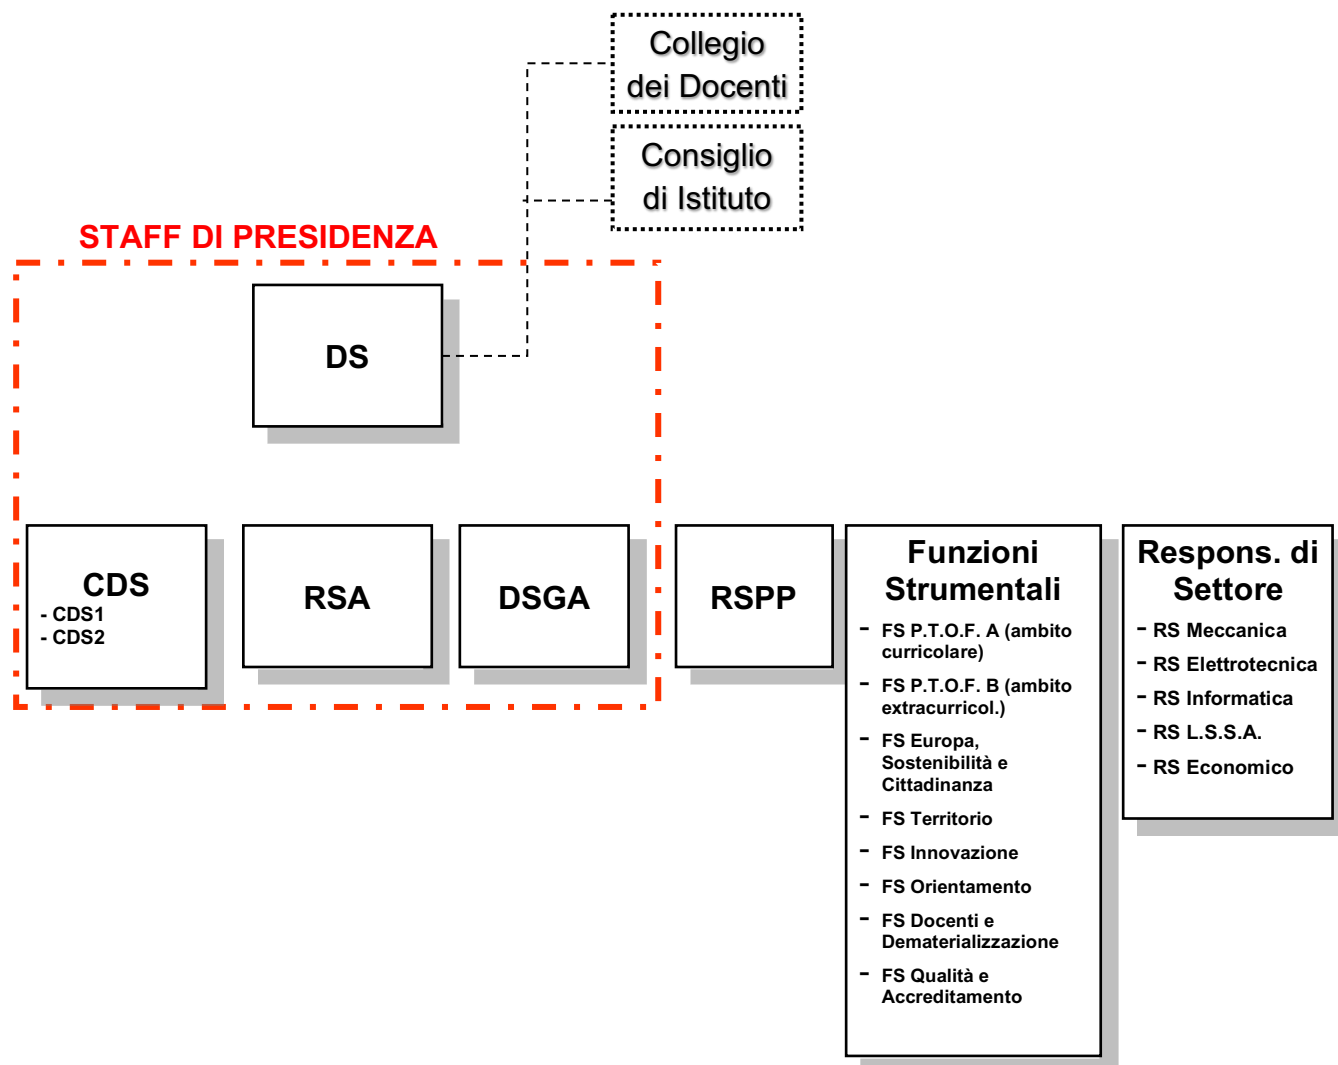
Collegio dei Docenti

Consiglio di Istituto

STAFF DI PRESIDENZA

DS

CDS
- CDS1
- CDS2

RSA

DSGA

RSPP

Funzioni Strumentali
- FS P.T.O.F. A (ambito curricolare)
- FS P.T.O.F. B (ambito extracurricol.)
- FS Europa, Sostenibilità e Cittadinanza
- FS Territorio
- FS Innovazione
- FS Orientamento
- FS Docenti e Dematerializzazione
- FS Qualità e Accreditamento

Respons. di Settore
- RS Meccanica
- RS Elettrotecnica
- RS Informatica
- RS L.S.S.A.
- RS Economico